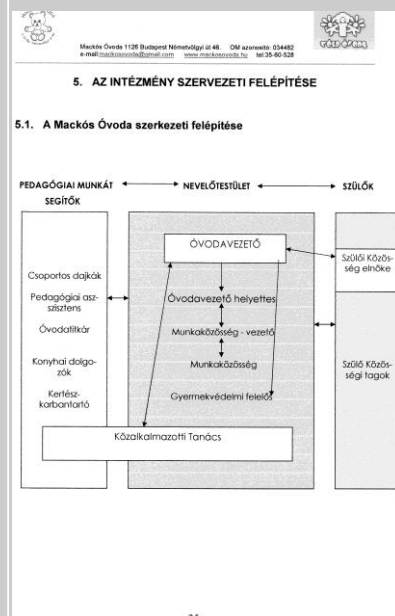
Mackós Óvoda 1126 Budapest Németvölgyi út 46. OM azonosító: 034482
e-mail:mackosovoda@gmail.com www.mackosovoda.hu tel:35-60-528

5. AZ INTÉZMÉNY SZERVEZETI FELÉPÍTÉSE

5.1. A Mackós Óvoda szerkezeti felépítése

PEDAGÓGIAI MUNKÁT SEGÍTŐK

NEVELŐTESTÜLET

SZÜLŐK

ÓVODAVEZETŐ

Csoportos dajkák

Pedagógiai asszisztens

Óvodatitkár

Konyhai dolgozók

Kertész-karbantartó

Óvodavezető helyettes

Munkaközösség - vezető

Munkaközösség

Gyermekvédelmi felelős

Szülői Közösség elnöke

Szülői Közösségi tagok

Közalkalmazotti Tanács

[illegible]